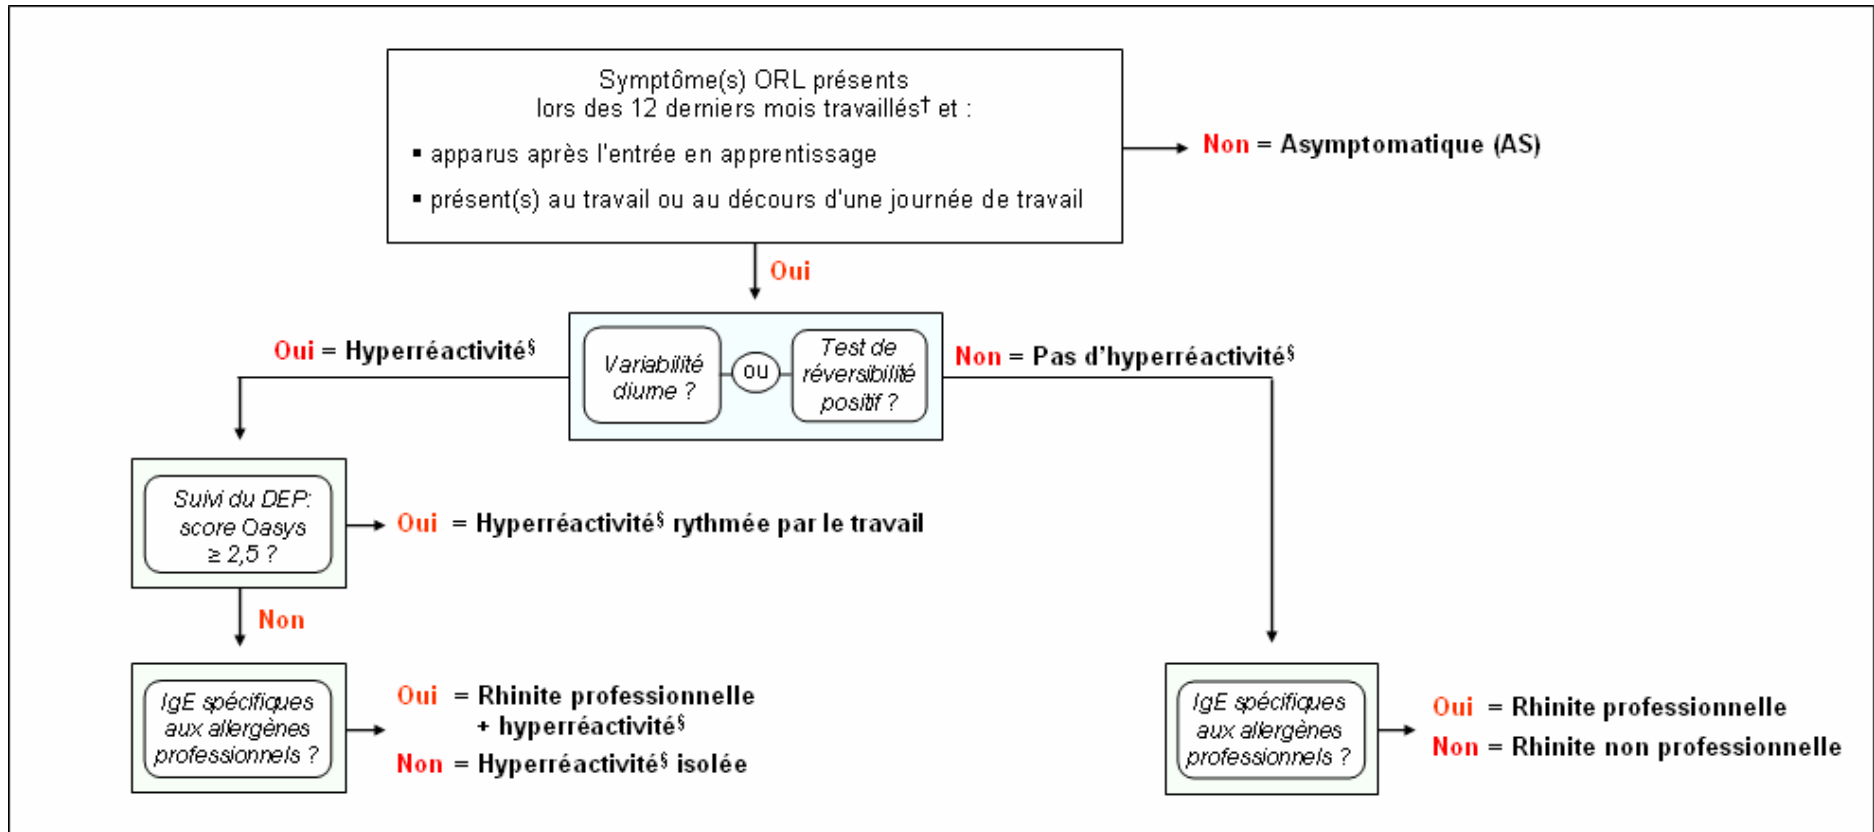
Symptôme(s) ORL présents lors des 12 derniers mois travaillés$^{\dagger}$ et :

▪ apparus après l'entrée en apprentissage

▪ présent(s) au travail ou au décours d'une journée de travail

Non = Asymptomatique (AS)

Oui

Oui = Hyperréactivité$^{\S}$

Variabilité diurne ?

ou

Test de réversibilité positif ?

Non = Pas d'hyperréactivité$^{\S}$

Suivi du DEP: score Oasys ≥ 2,5 ?

Oui = Hyperréactivité$^{\S}$ rythmée par le travail

Non

IgE spécifiques aux allergènes professionnels ?

Oui = Rhinite professionnelle + hyperréactivité$^{\S}$

Non = Hyperréactivité$^{\S}$ isolée

IgE spécifiques aux allergènes professionnels ?

Oui = Rhinite professionnelle

Non = Rhinite non professionnelle